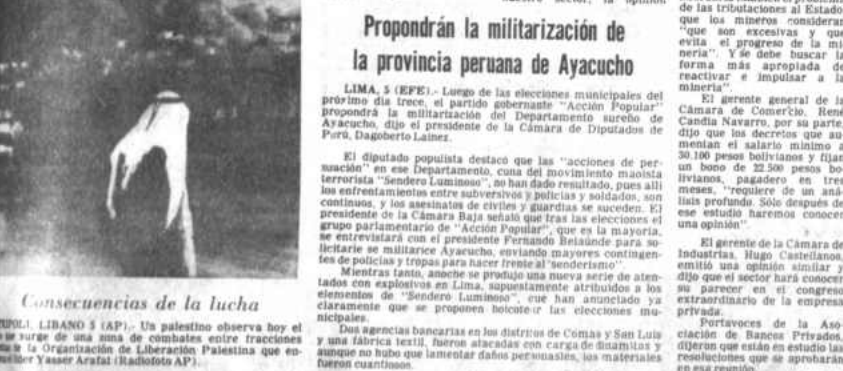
nuestro sector, la opinión

Propondrán la militarización de la provincia peruana de Ayacucho

LIMA, 5 (EFE).- Luego de las elecciones municipales del próximo día trece, el partido gobernante "Acción Popular" propondrá la militarización del Departamento sureño de Ayacucho, dijo el presidente de la Cámara de Diputados de Perú, Dagoberto Laínez.

El diputado populista destacó que las "acciones de persuasión" en ese Departamento, cuna del movimiento maoísta terrorista "Sendero Luminoso", no han dado resultado, pues allí los enfrentamientos entre subversivos y policías y soldados, son continuos, y los asesinatos de civiles y guardias se suceden. El presidente de la Cámara Baja señaló que tras las elecciones el grupo parlamentario de "Acción Popular", que es la mayoría, se entrevistará con el presidente Fernando Belaúnde para solicitarle se militarice Ayacucho, enviando mayores contingentes de policías y tropas para hacer frente al "senderismo".

Mientras tanto, anoche se produjo una nueva serie de atentados con explosivos en Lima, supuestamente atribuidos a los elementos de "Sendero Luminoso", que han anunciado ya claramente que se proponen boicotear las elecciones municipales.

Dos agencias bancarias en los distritos de Comas y San Luis y una fábrica textil, fueron atacadas con cargas de dinamitas y aunque no hubo que lamentar daños personales, los materiales fueron cuantiosos.

Consecuencias de la lucha

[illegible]POLI, LIBANO 5 (AP).- Un palestino observa hoy el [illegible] surge de una zona de combates entre tracciones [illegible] la Organización de Liberación Palestina que en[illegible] líder Yasser Arafat (Radiofoto AP).

de las tribulaciones al Estado que los mineros consideran "que son excesivas y que evita el progreso de la minería". Y se debe buscar la forma más apropiada de reactivar e impulsar a la minería".

El gerente general de la Cámara de Comercio, René Candia Navarro, por su parte, dijo que los decretos que aumentan el salario mínimo a 30.100 pesos bolivianos y fijan un bono de 22.500 pesos bolivianos, pagadero en tres meses, "requiere de un análisis profundo. Sólo después de ese estudio haremos conocer una opinión".

El gerente de la Cámara de Industrias, Hugo Castellanos, emitió una opinión similar y dijo que el sector hará conocer su parecer en el congreso extraordinario de la empresa privada.

Portavoces de la Asociación de Bancos Privados, dijeron que están en estudio las resoluciones que se aprobarán en esa reunión.